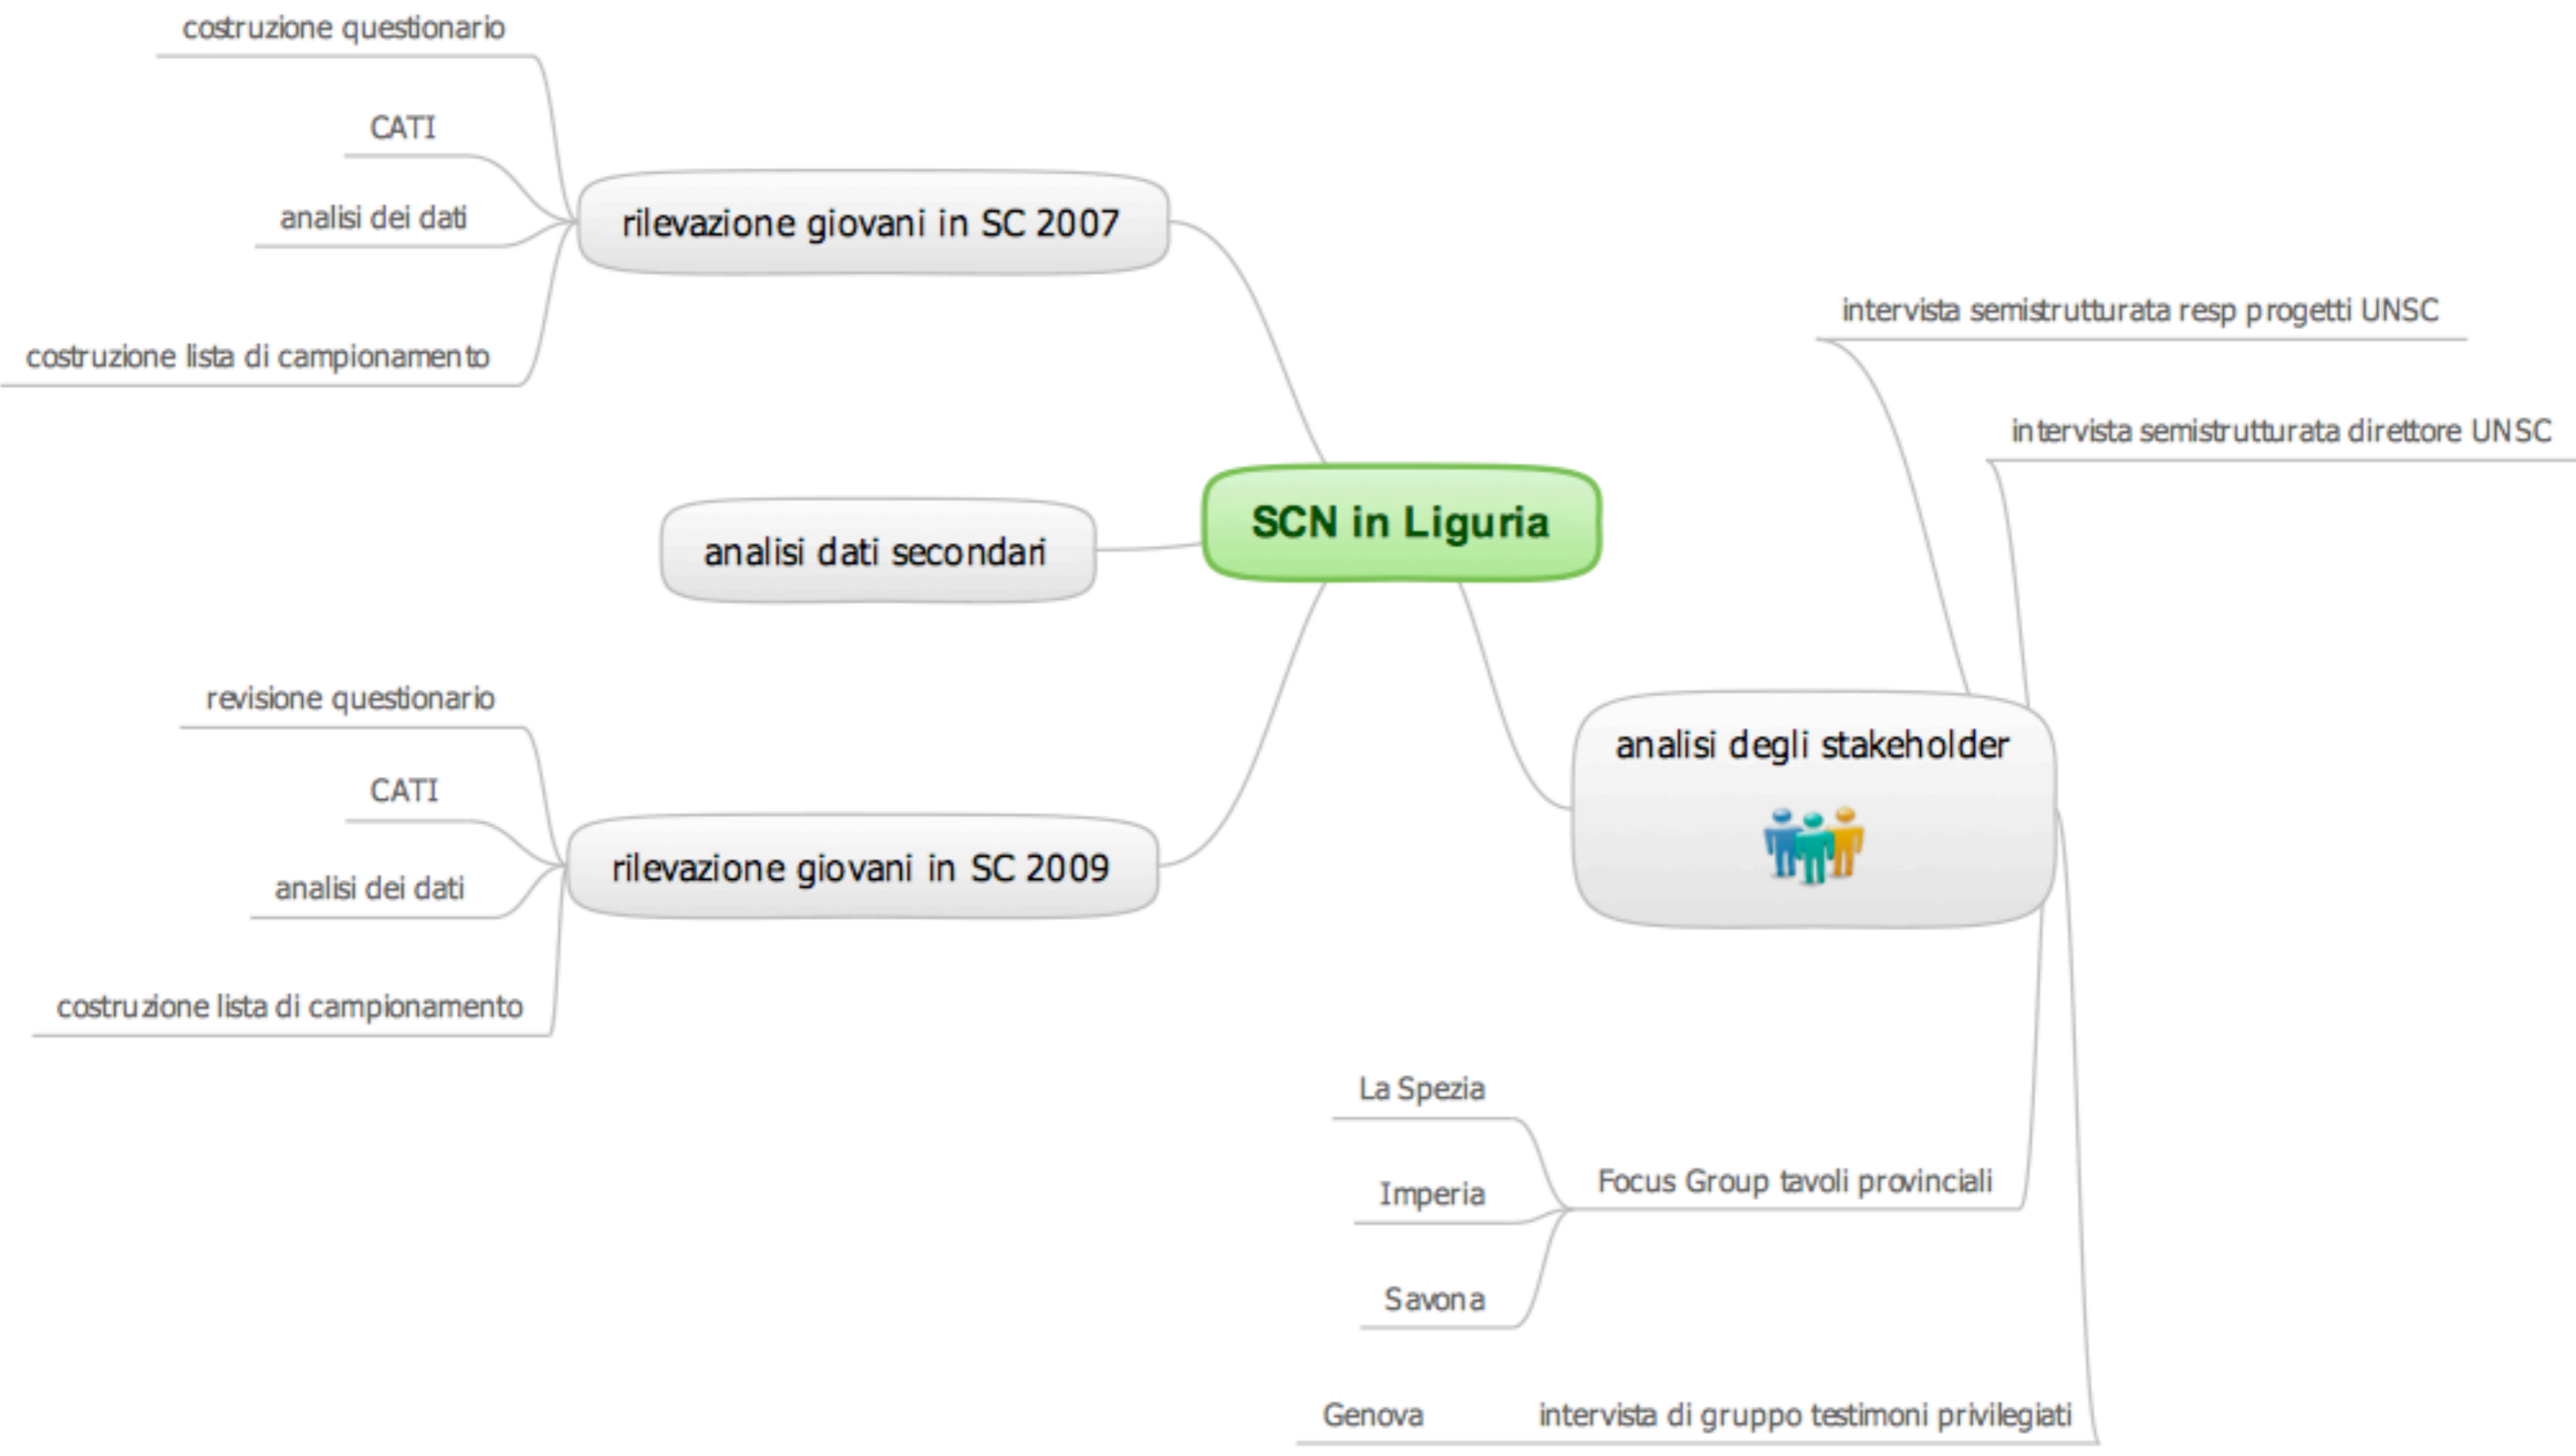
SCN in Liguria

rilevazione giovani in SC 2007

costruzione questionario

CATI

analisi dei dati

costruzione lista di campionamento

analisi dati secondari

rilevazione giovani in SC 2009

revisione questionario

CATI

analisi dei dati

costruzione lista di campionamento

analisi degli stakeholder

intervista semistrutturata resp progetti UNSC

intervista semistrutturata direttore UNSC

Focus Group tavoli provinciali

La Spezia

Imperia

Savona

intervista di gruppo testimoni privilegiati

Genova